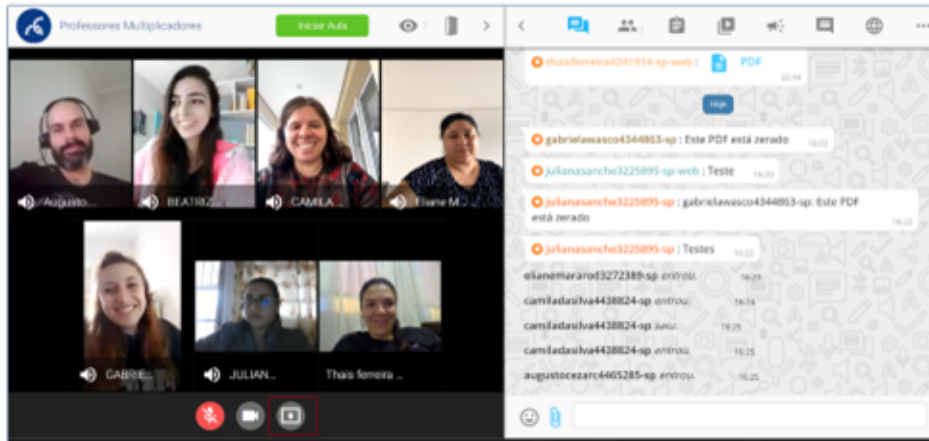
Professores Multiplicadores

Iniciar Aula

Augusto...

BEATRIZ...

CAMILA...

Eliane M...

CABRIE...

JULIAN...

Thais ferreira ...

thaisferreira4241914-sp-web : PDF 22:44

Hoje

gabrielawasco4344863-sp : Este PDF está zerado 16:03

julianasanche3225895-sp-web : Teste 16:20

julianasanche3225895-sp : gabrielawasco4344863-sp: Este PDF está zerado 16:22

julianasanche3225895-sp : Testes 16:22

elianemararod3272389-sp entrou. 16:23

camiladasilva4438824-sp entrou. 16:24

camiladasilva4438824-sp saiu. 16:25

camiladasilva4438824-sp entrou. 16:25

augustocezarc4465285-sp entrou. 16:25